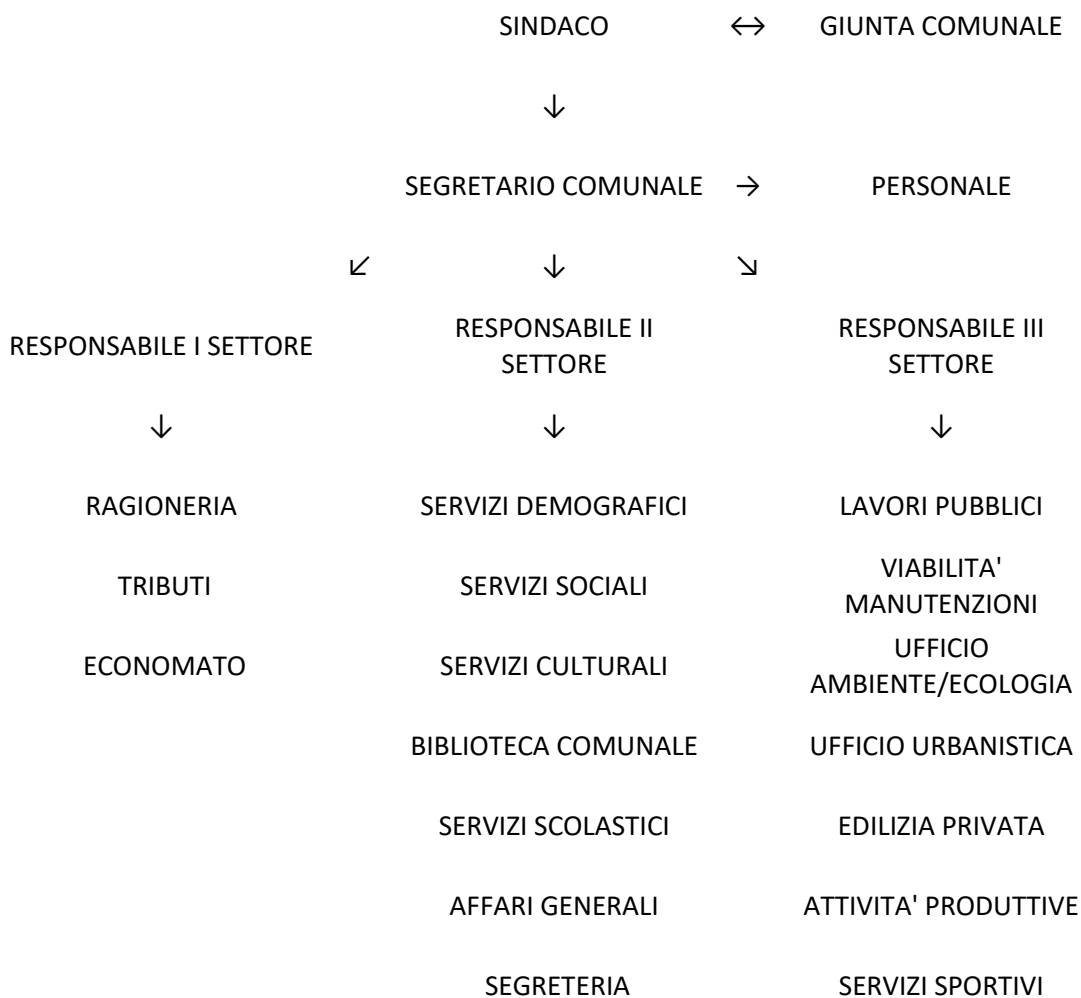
SINDACO ↔ GIUNTA COMUNALE

↓

SEGRETARIO COMUNALE → PERSONALE

↙ ↓ ↘

| RESPONSABILE I SETTORE | RESPONSABILE II SETTORE | RESPONSABILE III SETTORE |
|---|---|---|
| ↓ | ↓ | ↓ |
| RAGIONERIA | SERVIZI DEMOGRAFICI | LAVORI PUBBLICI |
| TRIBUTI | SERVIZI SOCIALI | VIABILITA' MANUTENZIONI |
| ECONOMATO | SERVIZI CULTURALI | UFFICIO AMBIENTE/ECOLOGIA |
| | BIBLIOTECA COMUNALE | UFFICIO URBANISTICA |
| | SERVIZI SCOLASTICI | EDILIZIA PRIVATA |
| | AFFARI GENERALI | ATTIVITA' PRODUTTIVE |
| | SEGRETERIA | SERVIZI SPORTIVI |